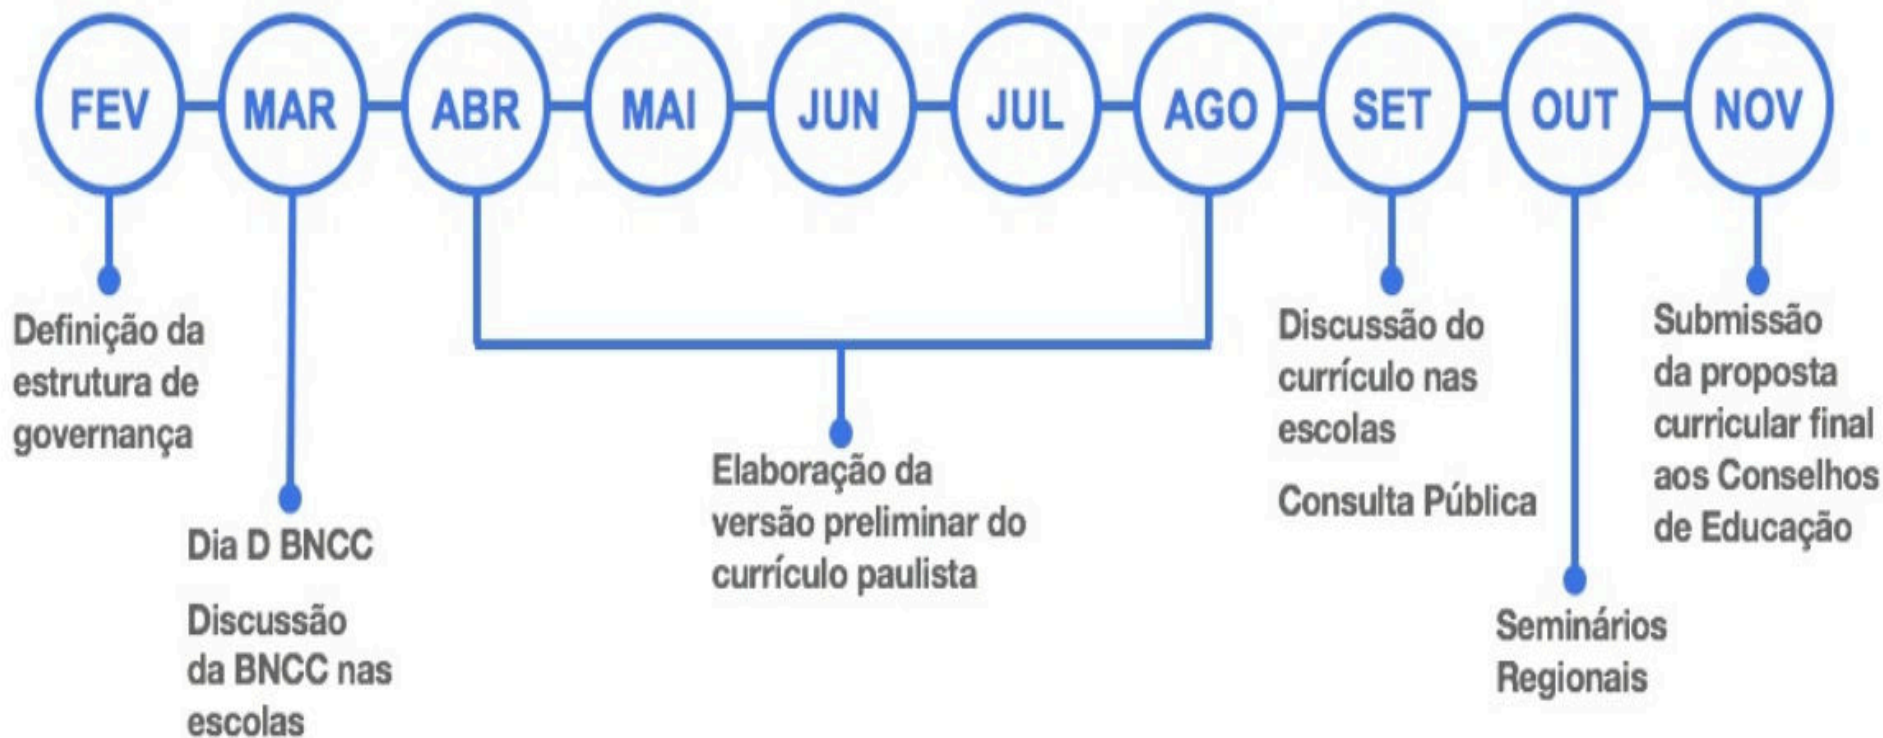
FEV MAR ABR MAI JUN JUL AGO SET OUT NOV

Definição da estrutura de governança

Dia D BNCC

Discussão da BNCC nas escolas

Elaboração da versão preliminar do currículo paulista

Discussão do currículo nas escolas

Consulta Pública

Seminários Regionais

Submissão da proposta curricular final aos Conselhos de Educação